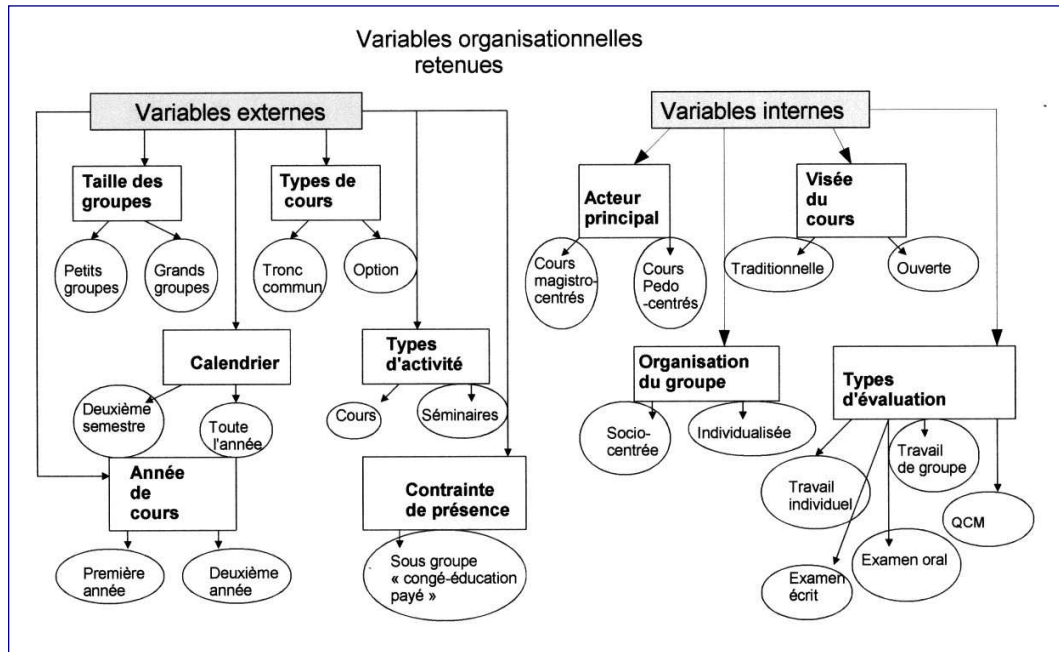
Variables organisationnelles retenues

Variables externes

Taille des groupes

Petits groupes

Grands groupes

Types de cours

Tronc commun

Option

Calendrier

Deuxième semestre

Toute l'année

Année de cours

Première année

Deuxième année

Types d'activité

Cours

Séminaires

Contrainte de présence

Sous groupe « congé-éducation payé »

Variables internes

Acteur principal

Cours magistro-centrés

Cours Pedo-centrés

Visée du cours

Traditionnelle

Ouverte

Organisation du groupe

Socio-centrée

Individualisée

Types d'évaluation

Travail individuel

Travail de groupe

QCM

Examen oral

Examen écrit